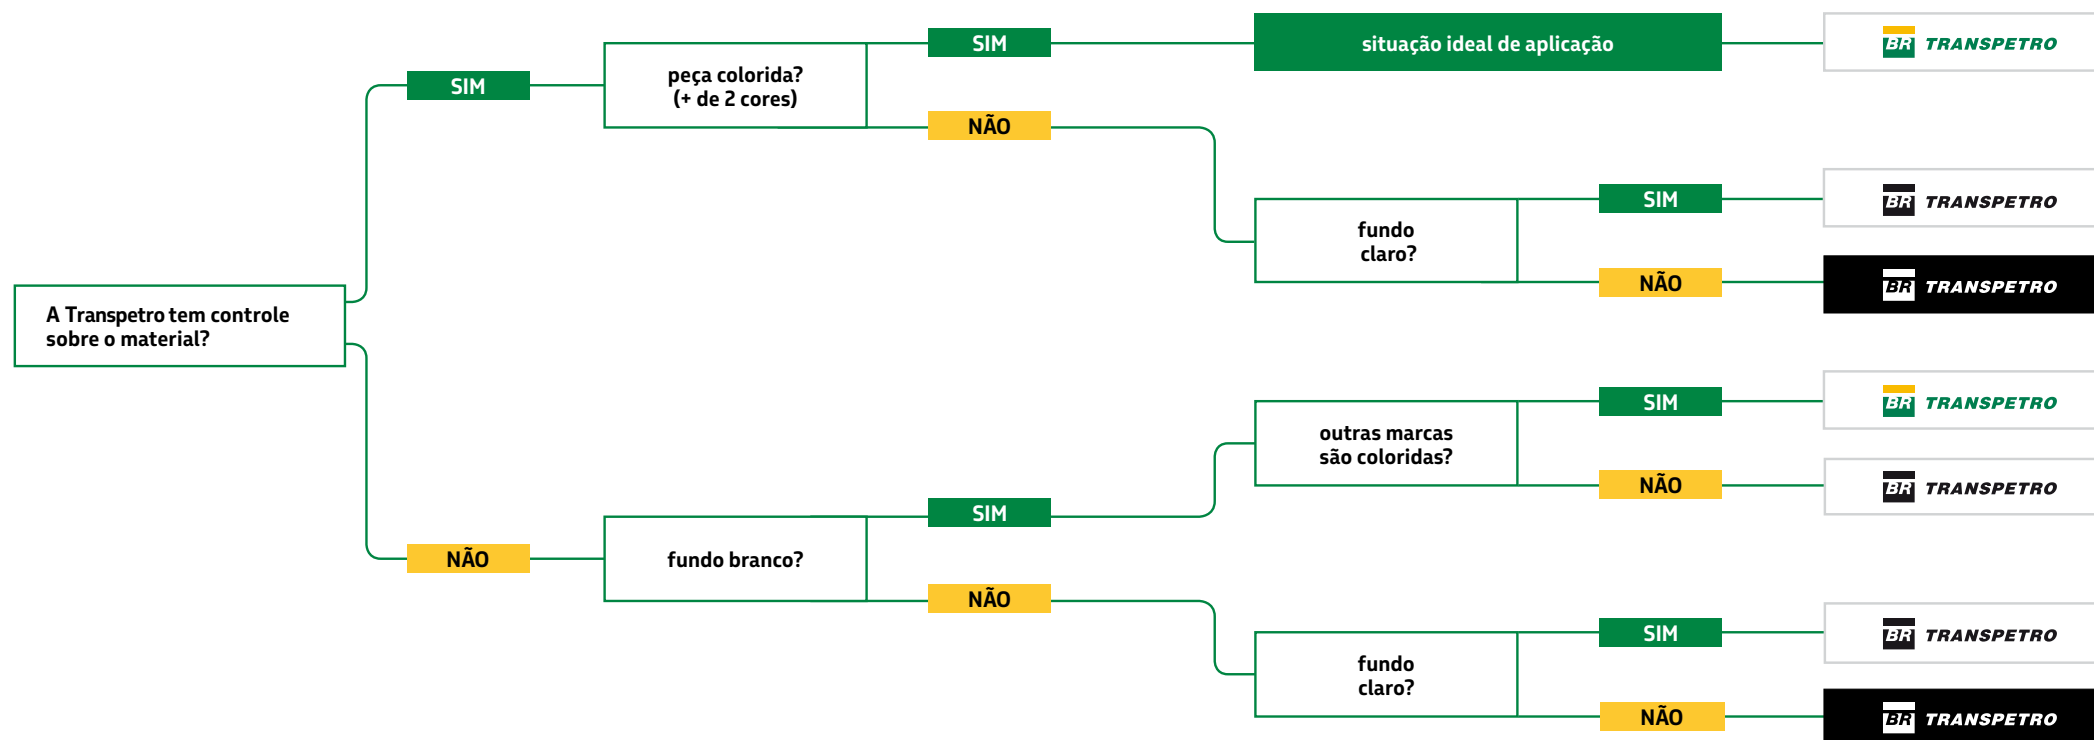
A Transpetro tem controle sobre o material?

SIM

peça colorida? (+ de 2 cores)

SIM

situação ideal de aplicação

BR TRANSPETRO

NÃO

fundo claro?

SIM

BR TRANSPETRO

NÃO

BR TRANSPETRO

NÃO

fundo branco?

SIM

outras marcas são coloridas?

SIM

BR TRANSPETRO

NÃO

BR TRANSPETRO

NÃO

fundo claro?

SIM

BR TRANSPETRO

NÃO

BR TRANSPETRO